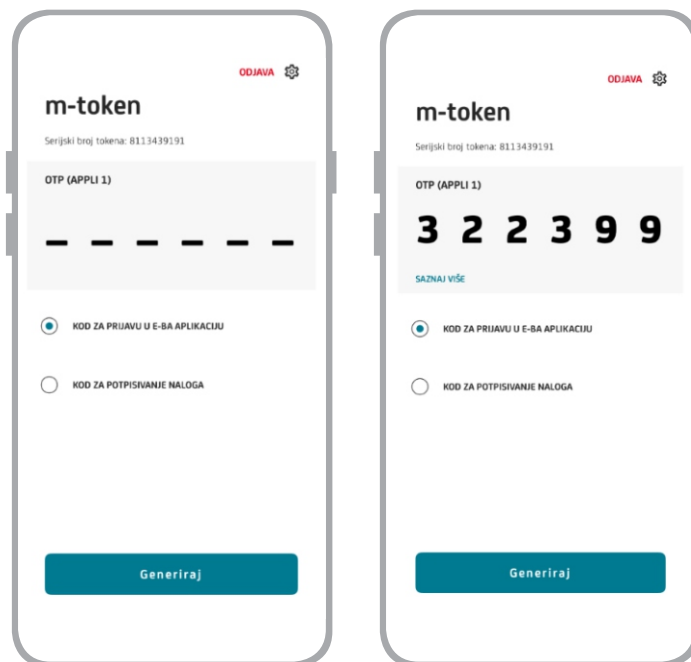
ODJAVA

m-token

Serijski broj tokena: 8113439191

OTP (APPLI 1)

\_ \_ \_ \_ \_ \_

KOD ZA PRIJAVU U E-BA APLIKACIJU

KOD ZA POTPISIVANJE NALOGA

Generiraj

ODJAVA

m-token

Serijski broj tokena: 8113439191

OTP (APPLI 1)

3 2 2 3 9 9

SAZNAJ VIŠE

KOD ZA PRIJAVU U E-BA APLIKACIJU

KOD ZA POTPISIVANJE NALOGA

Generiraj